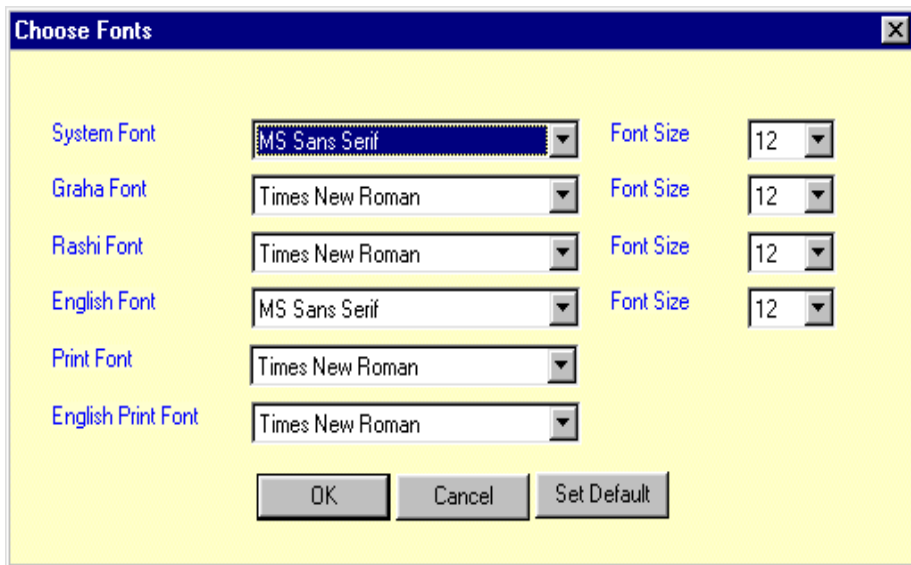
Choose Fonts

System Font MS Sans Serif Font Size 12

Graha Font Times New Roman Font Size 12

Rashi Font Times New Roman Font Size 12

English Font MS Sans Serif Font Size 12

Print Font Times New Roman

English Print Font Times New Roman

OK Cancel Set Default